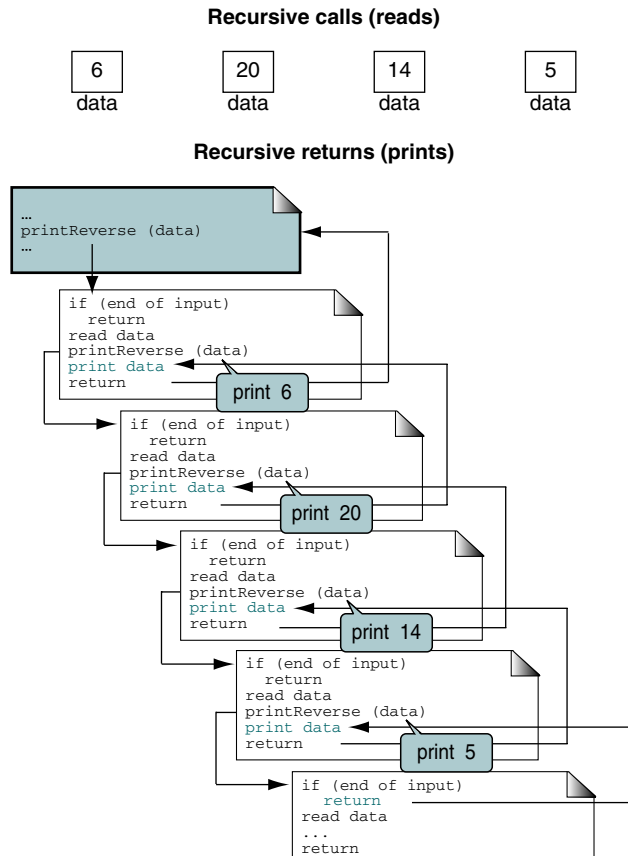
Recursive calls (reads)

6
data

20
data

14
data

5
data

Recursive returns (prints)

…
printReverse (data)
…

if (end of input)
return
read data
printReverse (data)
print data
return

print 6

if (end of input)
return
read data
printReverse (data)
print data
return

print 20

if (end of input)
return
read data
printReverse (data)
print data
return

print 14

if (end of input)
return
read data
printReverse (data)
print data
return

print 5

if (end of input)
return
read data
...
return